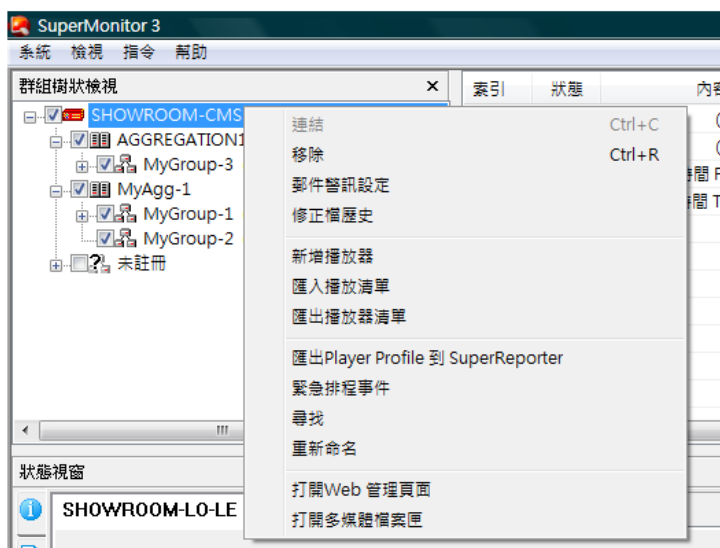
SuperMonitor 3

系統 檢視 指令 幫助

群組樹狀檢視 ×

SHOWROOM-CMS
AGGREGATION1
MyGroup-3
MyAgg-1
MyGroup-1
MyGroup-2
未註冊

索引 狀態 內容

連結 Ctrl+C
移除 Ctrl+R
郵件警訊設定
修正檔歷史

新增播放器
匯入播放清單
匯出播放器清單

匯出Player Profile 到 SuperReporter
緊急排程事件
尋找
重新命名

打開Web 管理頁面
打開多媒體檔案匣

狀態視窗

SHOWROOM-LO-LE